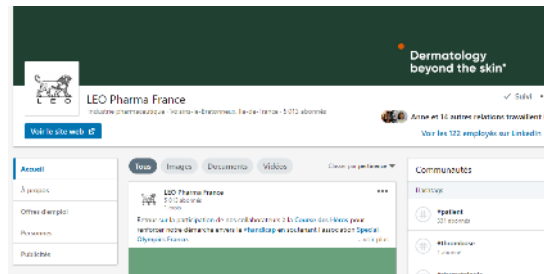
Dermatology beyond the skin*

LEO

LEO Pharma France

Industrie pharmaceutique · Voisins-le-Bretonneux, Île-de-France · 5 012 abonnés

✓ Suivi

Anne et 14 autres relations travaillent

Voir le site web

Voir les 122 employés sur LinkedIn

Accueil

À propos

Offres d'emploi

Personnes

Publicités

Tous

Images

Documents

Vidéos

Classer par pertinence

LEO Pharma France

5 012 abonnés

1 mois

Bravo pour la participation de nos collaborateurs à la Course des Héros pour renforcer notre démarche envers le #handicap en soutenant l'association Special Olympics France.

...voir plus

Communautés

Hashtags

#patient

221 abonnés

#lifeatleo